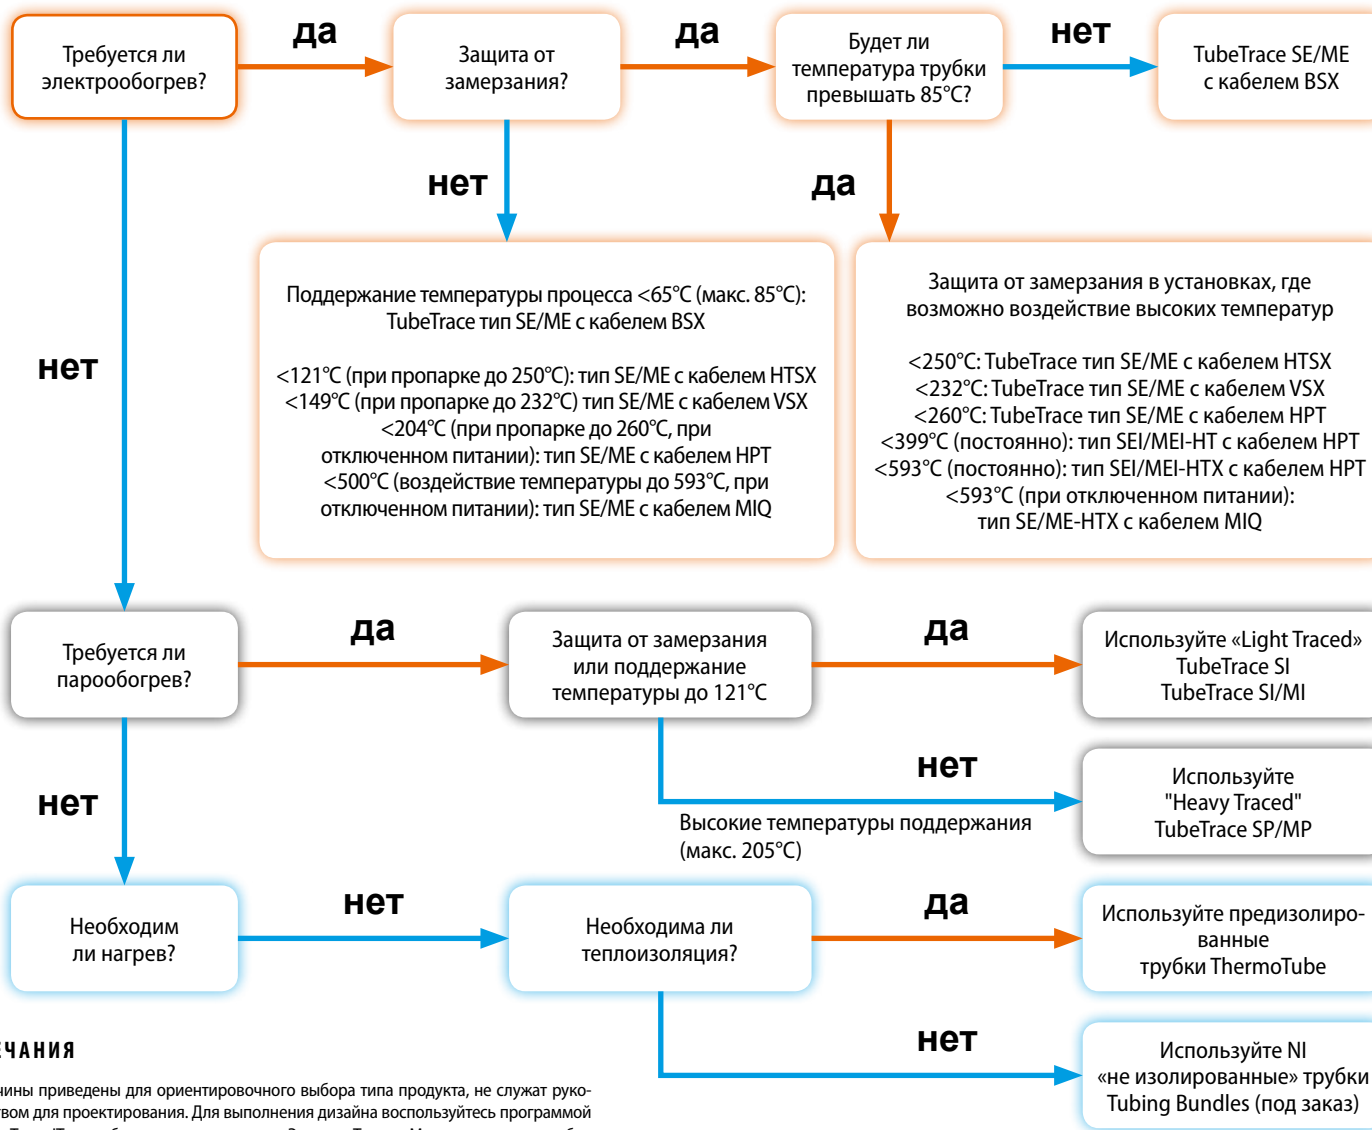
Требуется ли электрообогрев?

да

Защита от замерзания?

да

Будет ли температура трубки превышать 85°C?

нет

TubeTrace SE/ME с кабелем BSX

нет

да

Поддержание температуры процесса <65°C (макс. 85°C): TubeTrace тип SE/ME с кабелем BSX

<121°C (при пропарке до 250°C): тип SE/ME с кабелем HTSX
<149°C (при пропарке до 232°C) тип SE/ME с кабелем VSX
<204°C (при пропарке до 260°C, при отключенном питании): тип SE/ME с кабелем HPT
<500°C (воздействие температуры до 593°C, при отключенном питании): тип SE/ME с кабелем MIQ

Защита от замерзания в установках, где возможно воздействие высоких температур

<250°C: TubeTrace тип SE/ME с кабелем HTSX
<232°C: TubeTrace тип SE/ME с кабелем VSX
<260°C: TubeTrace тип SE/ME с кабелем HPT
<399°C (постоянно): тип SEI/MEI-HT с кабелем HPT
<593°C (постоянно): тип SEI/MEI-HTX с кабелем HPT
<593°C (при отключенном питании): тип SE/ME-HTX с кабелем MIQ

нет

Требуется ли парообогрев?

да

Защита от замерзания или поддержание температуры до 121°C

да

Используйте «Light Traced» TubeTrace SI TubeTrace SI/MI

нет

Используйте "Heavy Traced" TubeTrace SP/MP

Высокие температуры поддержания (макс. 205°C)

нет

Необходим ли нагрев?

нет

Необходима ли теплоизоляция?

да

Используйте предизолированные трубки ThermoTube

нет

Используйте NI «не изолированные» трубки Tubing Bundles (под заказ)

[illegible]ЧАНИЯ

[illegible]ины приведены для ориентировочного выбора типа продукта, не служат руко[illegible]вом для проектирования. Для выполнения дизайна воспользуйтесь программой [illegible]